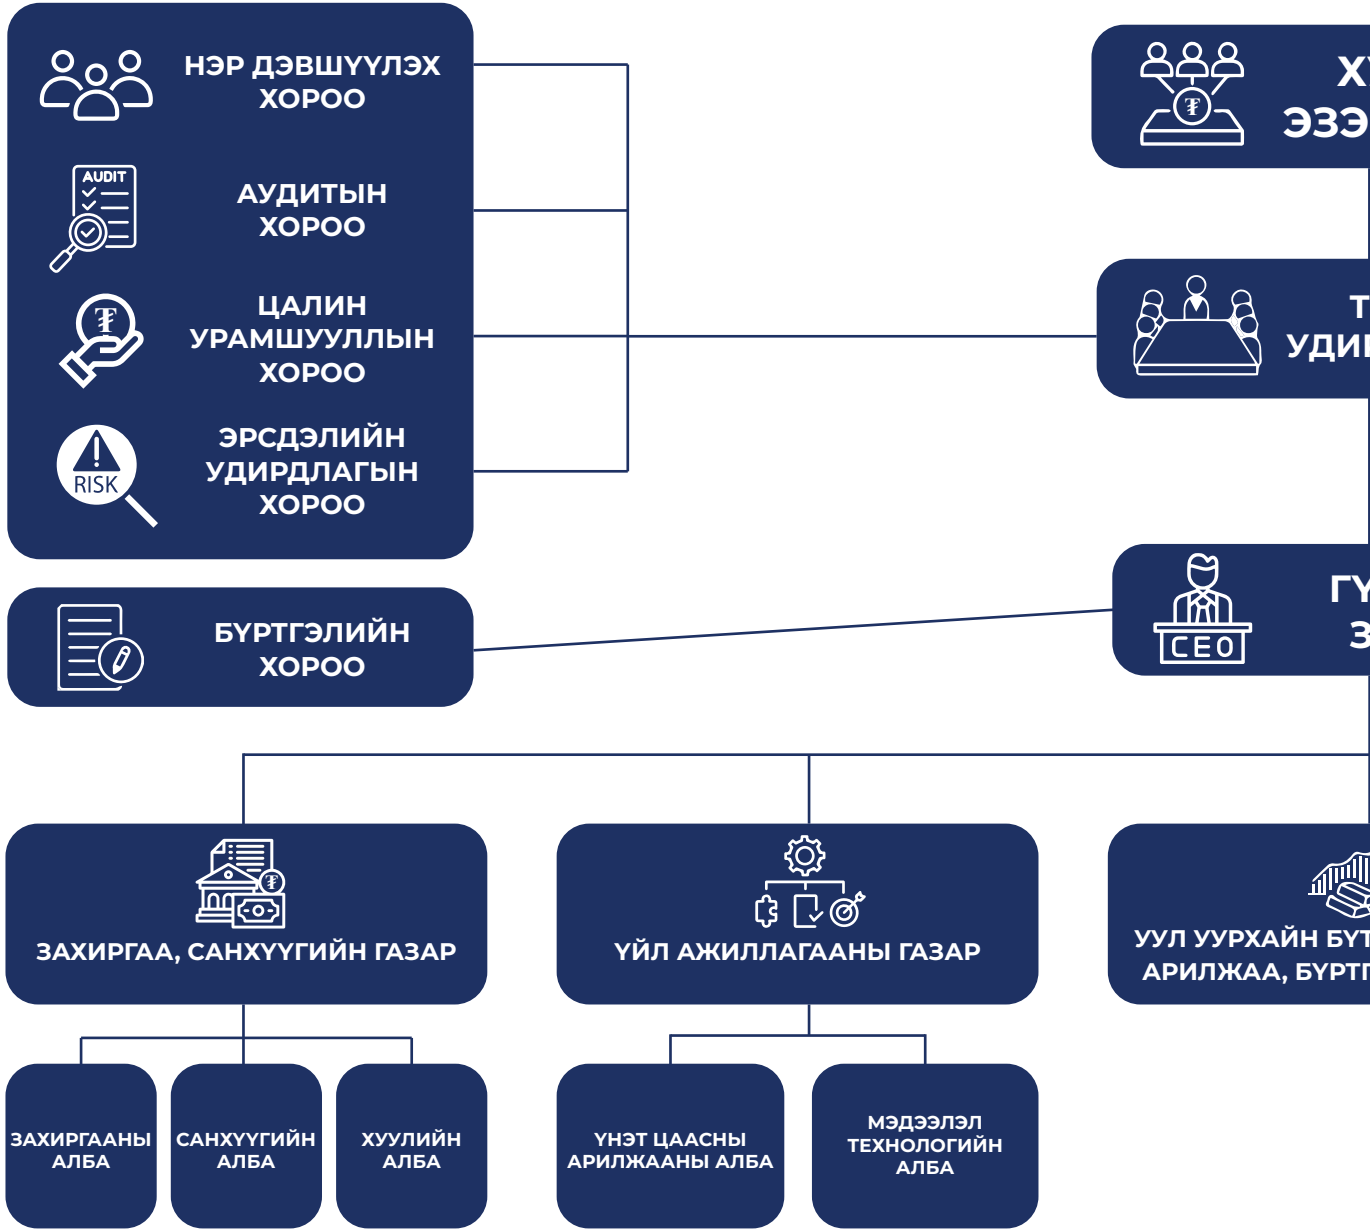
НЭР ДЭВШҮҮЛЭХ ХОРОО

AUDIT

АУДИТЫН ХОРОО

₮

ЦАЛИН УРАМШУУЛЛЫН ХОРОО

RISK

ЭРСДЭЛИЙН УДИРДЛАГЫН ХОРОО

БҮРТГЭЛИЙН ХОРОО

₮

ХҮ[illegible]
ЭЗЭ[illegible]

Т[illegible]
УДИ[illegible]

CEO

ГҮ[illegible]
З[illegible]

₮

ЗАХИРГАА, САНХҮҮГИЙН ГАЗАР

ҮЙЛ АЖИЛЛАГААНЫ ГАЗАР

УУЛ УУРХАЙН БҮТ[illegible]
АРИЛЖАА, БҮРТГ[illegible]

ЗАХИРГААНЫ АЛБА

САНХҮҮГИЙН АЛБА

ХУУЛИЙН АЛБА

ҮНЭТ ЦААСНЫ АРИЛЖААНЫ АЛБА

МЭДЭЭЛЭЛ ТЕХНОЛОГИЙН АЛБА